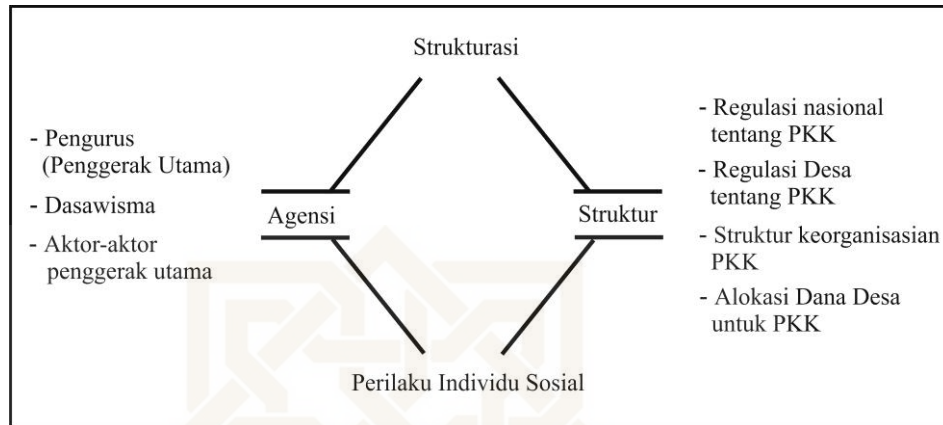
Strukturasi

- Pengurus (Penggerak Utama)
- Dasawisma
- Aktor-aktor penggerak utama

Agensi

Struktur

- Regulasi nasional tentang PKK
- Regulasi Desa tentang PKK
- Struktur keorganisasian PKK
- Alokasi Dana Desa untuk PKK

Perilaku Individu Sosial